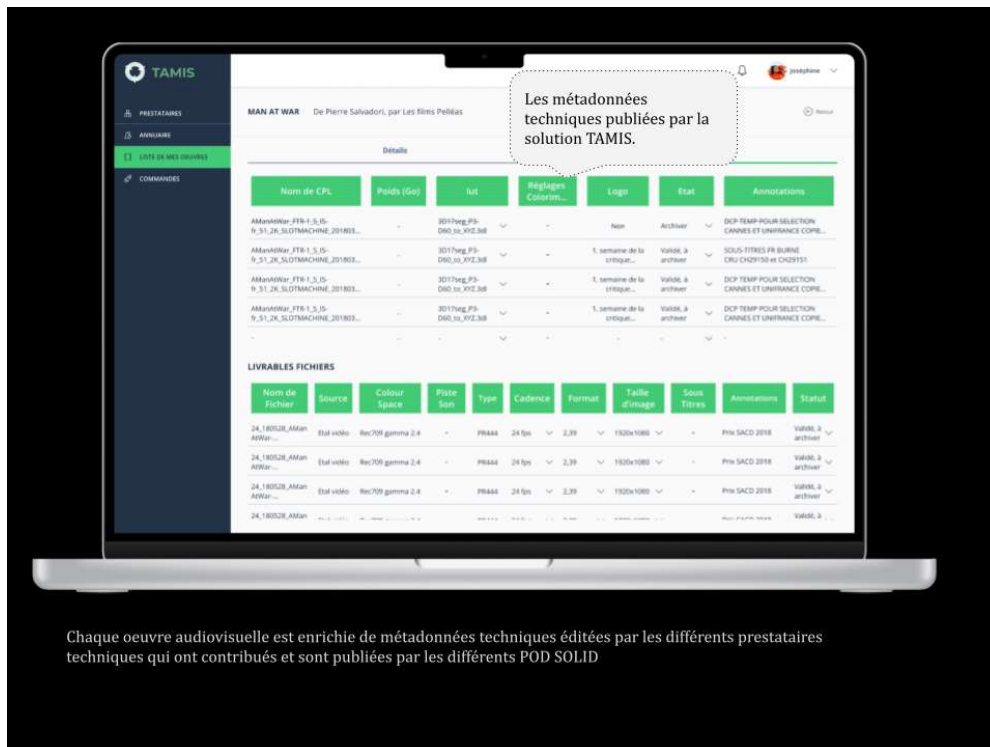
TAMIS

PRESTATAIRES
ANNUAIRE
LISTE DE MES OEUVRES
COMMANDES

Joséphine

Les métadonnées techniques publiées par la solution TAMIS.

MAN AT WAR De Pierre Salvadori, par Les films Pelléas

Retour

Détails

| Nom de CPL | Poids (Go) | lut | Réglages Colorim... | Logo | Etat | Annotations |
|---|---|---|---|---|---|---|
| AManAtWar_FTR-1_S_IS-fr_51_2K_SLOTMACHINE_201803... | - | 3D17seg_P3-D60_to_XYZ.3dl | - | Non | Archiver | DCP TEMP POUR SELECTION CANNES ET UNIFRANCE COPIE... |
| AManAtWar_FTR-1_S_IS-fr_51_2K_SLOTMACHINE_201803... | - | 3D17seg_P3-D60_to_XYZ.3dl | - | 1. semaine de la critique... | Validé, à archiver | SOUS-TITRES FR BURNE CRU CH29150 et CH29151 |
| AManAtWar_FTR-1_S_IS-fr_51_2K_SLOTMACHINE_201803... | - | 3D17seg_P3-D60_to_XYZ.3dl | - | 1. semaine de la critique... | Validé, à archiver | DCP TEMP POUR SELECTION CANNES ET UNIFRANCE COPIE... |
| AManAtWar_FTR-1_S_IS-fr_51_2K_SLOTMACHINE_201803... | - | 3D17seg_P3-D60_to_XYZ.3dl | - | 1. semaine de la critique... | Validé, à archiver | DCP TEMP POUR SELECTION CANNES ET UNIFRANCE COPIE... |
| - | - | - | - | - | - | - |

LIVRABLES FICHIERS

| Nom de Fichier | Source | Colour Space | Piste Son | Type | Cadence | Format | Taille d'image | Sous Titres | Annotations | Statut |
|---|---|---|---|---|---|---|---|---|---|---|
| 24_180528_AManAtWar-... | Etal vidéo | Rec709 gamma 2.4 | - | PR444 | 24 fps | 2,39 | 1920x1080 | - | Prix SACD 2018 | Validé, à archiver |
| 24_180528_AManAtWar-... | Etal vidéo | Rec709 gamma 2.4 | - | PR444 | 24 fps | 2,39 | 1920x1080 | - | Prix SACD 2018 | Validé, à archiver |
| 24_180528_AManAtWar-... | Etal vidéo | Rec709 gamma 2.4 | - | PR444 | 24 fps | 2,39 | 1920x1080 | - | Prix SACD 2018 | Validé, à archiver |
| 24_180528_AMan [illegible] | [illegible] | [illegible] | | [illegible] | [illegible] | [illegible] | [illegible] | | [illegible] | Validé, à |

Chaque oeuvre audiovisuelle est enrichie de métadonnées techniques éditées par les différents prestataires techniques qui ont contribués et sont publiées par les différents POD SOLID